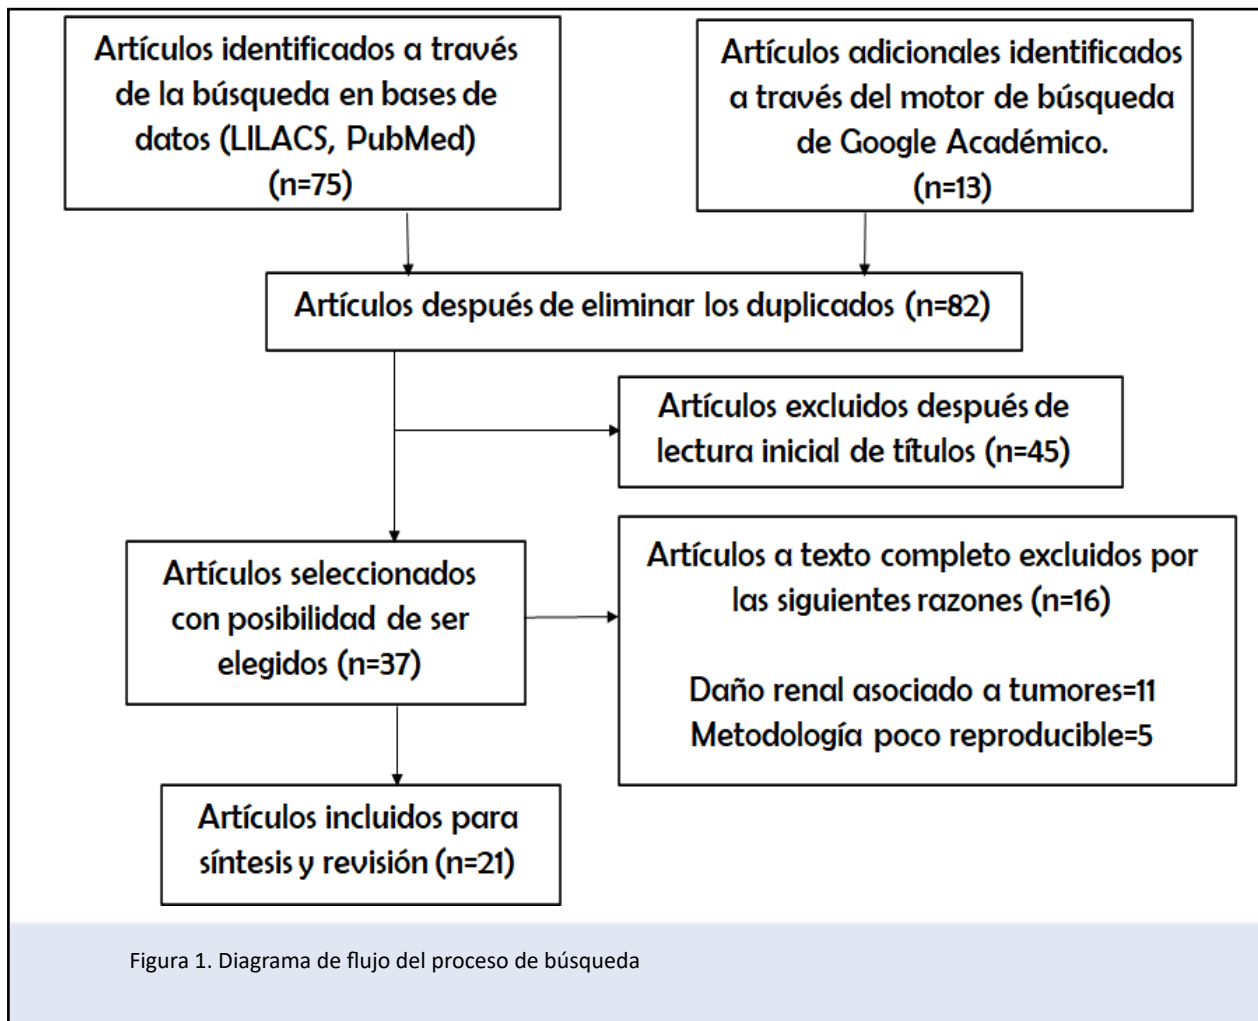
Artículos identificados a través de la búsqueda en bases de datos (LILACS, PubMed) (n=75)

Artículos adicionales identificados a través del motor de búsqueda de Google Académico. (n=13)

Artículos después de eliminar los duplicados (n=82)

Artículos excluidos después de lectura inicial de títulos (n=45)

Artículos seleccionados con posibilidad de ser elegidos (n=37)

Artículos a texto completo excluidos por las siguientes razones (n=16)

Daño renal asociado a tumores=11
Metodología poco reproducible=5

Artículos incluidos para síntesis y revisión (n=21)

Figura 1. Diagrama de flujo del proceso de búsqueda